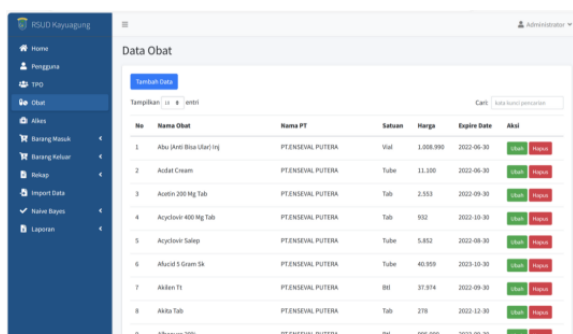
RSUD Kayuagung

Home
Pengguna
TPO
Obat
Alkes
Barang Masuk
Barang Keluar
Rekap
Import Data
Naive Bayes
Laporan

≡

Administrator

Data Obat

Tambah Data

Tampilkan 10 entri

Cari: kata kunci pencarian

| No | Nama Obat | Nama PT | Satuan | Harga | Expire Date | Aksi |
|---|---|---|---|---|---|---|
| 1 | Abu (Anti Bisa Ular) Inj | PT.ENSEVAL PUTERA | Vial | 1.008.990 | 2022-06-30 | Ubah Hapus |
| 2 | Acdat Cream | PT.ENSEVAL PUTERA | Tube | 11.100 | 2022-06-30 | Ubah Hapus |
| 3 | Acetin 200 Mg Tab | PT.ENSEVAL PUTERA | Tab | 2.553 | 2022-09-30 | Ubah Hapus |
| 4 | Acyclovir 400 Mg Tab | PT.ENSEVAL PUTERA | Tab | 932 | 2022-10-30 | Ubah Hapus |
| 5 | Acyclovir Salep | PT.ENSEVAL PUTERA | Tube | 5.852 | 2022-08-30 | Ubah Hapus |
| 6 | Afucid 5 Gram Sk | PT.ENSEVAL PUTERA | Tube | 40.959 | 2023-10-30 | Ubah Hapus |
| 7 | Akilen Tt | PT.ENSEVAL PUTERA | Btl | 37.974 | 2022-09-30 | Ubah Hapus |
| 8 | Akita Tab | PT.ENSEVAL PUTERA | Tab | 278 | 2022-12-30 | Ubah Hapus |
| 9 | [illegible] | PT.ENSEVAL PUTERA | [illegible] | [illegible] | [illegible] | Ubah Hapus |